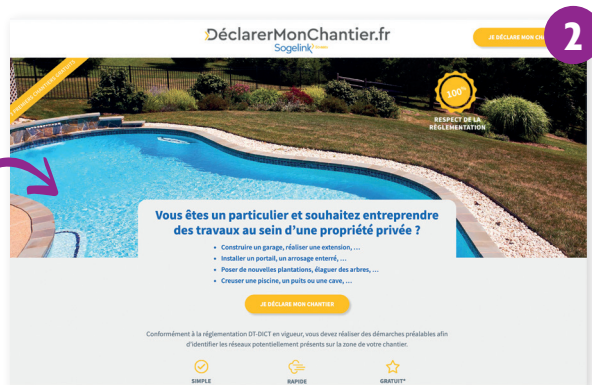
DéclarerMonChantier.fr
Sogelink

JE DÉCLARE MON CH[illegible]

2

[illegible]

100%

RESPECT DE LA RÉGLEMENTATION

Vous êtes un particulier et souhaitez entreprendre des travaux au sein d'une propriété privée ?

- Construire un garage, réaliser une extension, ...
- Installer un portail, un arrosage enterré, ...
- Poser de nouvelles plantations, élaguer des arbres, ...
- Creuser une piscine, un puits ou une cave, ...

JE DÉCLARE MON CHANTIER

Conformément à la réglementation DT-DICT en vigueur, vous devez réaliser des démarches préalables afin d'identifier les réseaux potentiellement présents sur la zone de votre chantier.

SIMPLE

RAPIDE

GRATUIT*